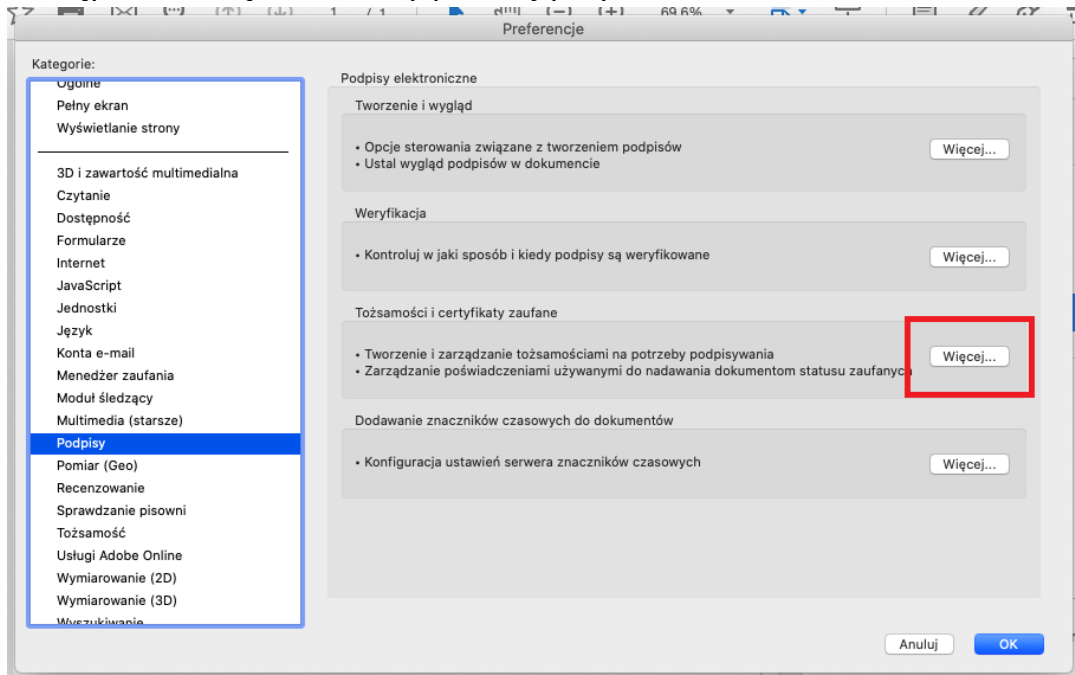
1 / 1 69,6%

Preferencje

Kategorie:

Ogólne
Pełny ekran
Wyświetlanie strony

3D i zawartość multimedialna
Czytanie
Dostępność
Formularze
Internet
JavaScript
Jednostki
Język
Konta e-mail
Menedżer zaufania
Moduł śledzący
Multimedia (starsze)
Podpisy
Pomiar (Geo)
Recenzowanie
Sprawdzanie pisowni
Tożsamość
Usługi Adobe Online
Wymiarowanie (2D)
Wymiarowanie (3D)
Wyszukiwanie

Podpisy elektroniczne

Tworzenie i wygląd

• Opcje sterowania związane z tworzeniem podpisów
• Ustal wygląd podpisów w dokumencie

Więcej...

Weryfikacja

• Kontroluj w jaki sposób i kiedy podpisy są weryfikowane

Więcej...

Tożsamości i certyfikaty zaufane

• Tworzenie i zarządzanie tożsamościami na potrzeby podpisywania
• Zarządzanie poświadczeniami używanymi do nadawania dokumentom statusu zaufanych

Więcej...

Dodawanie znaczników czasowych do dokumentów

• Konfiguracja ustawień serwera znaczników czasowych

Więcej...

Anuluj OK